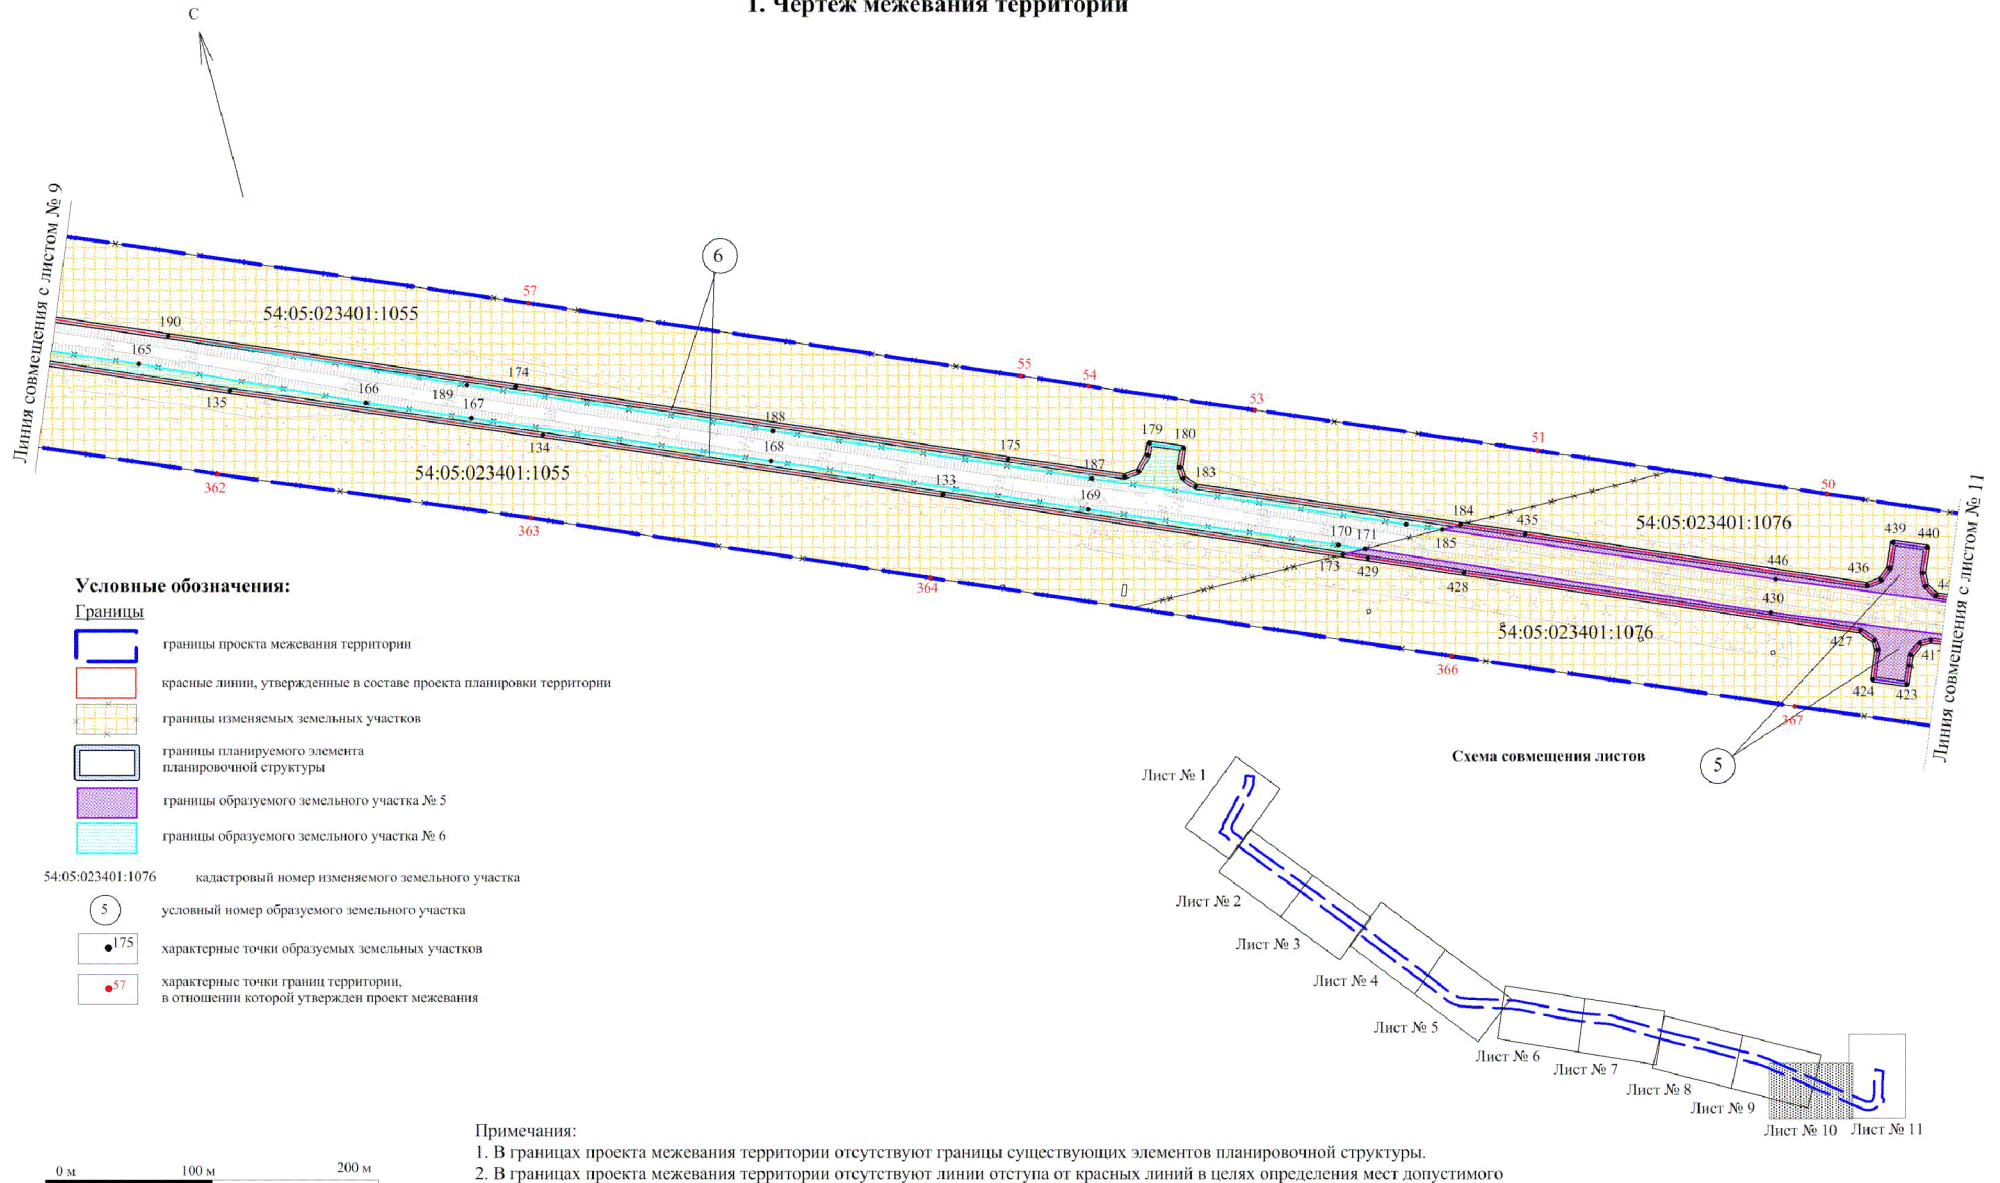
1. Чертеж межевания территории

С

Линия совмещения с листом № 9

Линия совмещения с листом № 11

54:05:023401:1055

54:05:023401:1055

54:05:023401:1076

54:05:023401:1076

6

5

57 55 54 53 51 50

362 363 364 366 367

190 165 135 166 189 167 174 134 188 168 175 133 187 179 180 183 169 184 435 185 170 171 173 429 428 446 436 439 440 430 427 424 423

Условные обозначения:

Границы

границы проекта межевания территории

красные линии, утвержденные в составе проекта планировки территории

границы изменяемых земельных участков

границы планируемого элемента планировочной структуры

границы образуемого земельного участка № 5

границы образуемого земельного участка № 6

54:05:023401:1076 кадастровый номер изменяемого земельного участка

5 условный номер образуемого земельного участка

175 характерные точки образуемых земельных участков

57 характерные точки границ территории, в отношении которой утвержден проект межевания

Схема совмещения листов

Лист № 1
Лист № 2
Лист № 3
Лист № 4
Лист № 5
Лист № 6
Лист № 7
Лист № 8
Лист № 9
Лист № 10
Лист № 11

0 м 100 м 200 м

Примечания:
1. В границах проекта межевания территории отсутствуют границы существующих элементов планировочной структуры.
2. В границах проекта межевания территории отсутствуют линии отступа от красных линий в целях определения мест допустимого